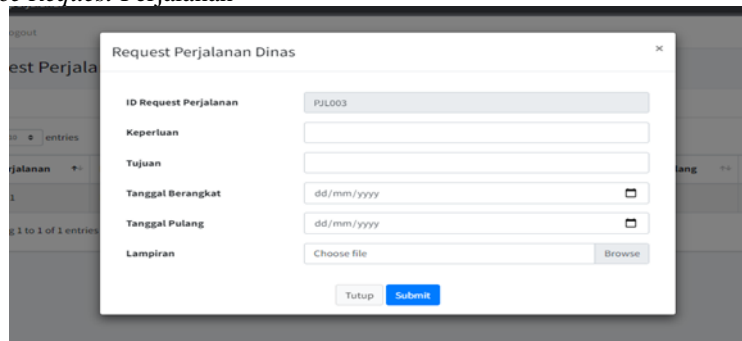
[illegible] Request Perjalanan

Logout

est Perjala

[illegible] entries

rjalanan

1

g 1 to 1 of 1 entries

lang

Request Perjalanan Dinas

×

ID Request Perjalanan | PJL003

Keperluan

Tujuan

Tanggal Berangkat | dd/mm/yyyy

Tanggal Pulang | dd/mm/yyyy

Lampiran | Choose file | Browse

Tutup Submit